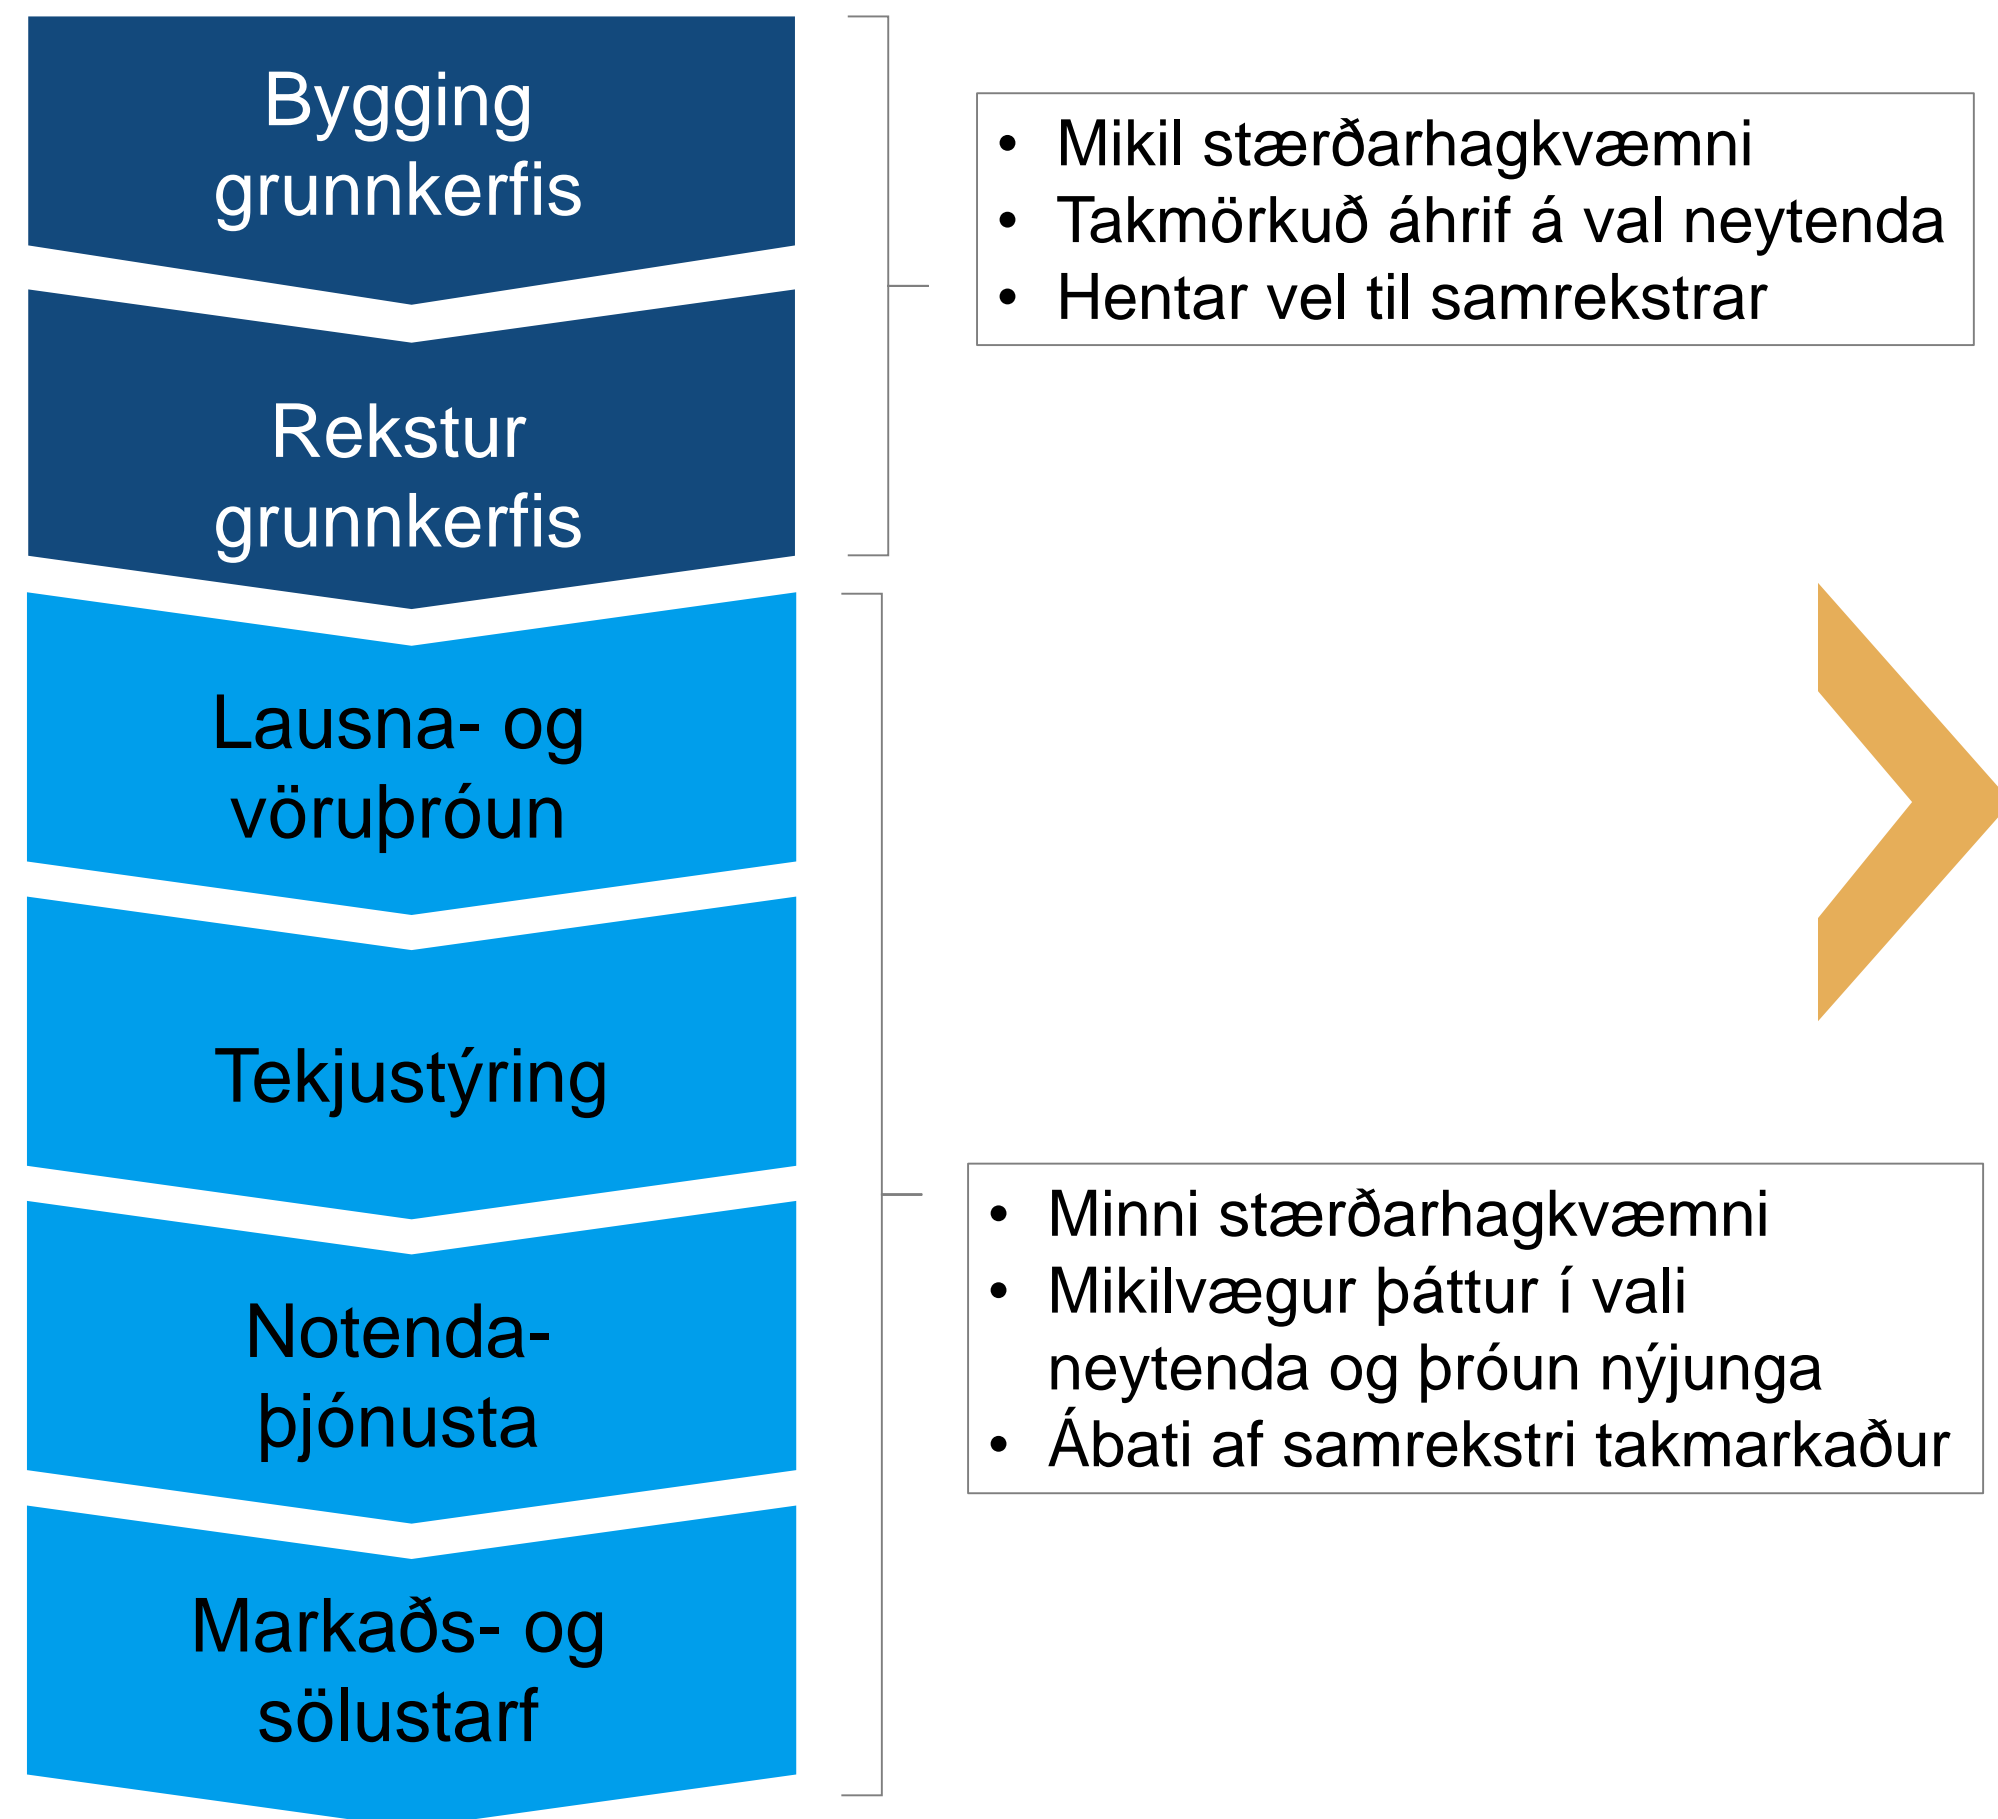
Bygging grunnkerfis

Rekstur grunnkerfis

Lausna- og vöruþróun

Tekjustýring

Notenda-þjónusta

Markaðs- og sölustarf

• Mikil stærðarhagkvæmni
• Takmörkuð áhrif á val neytenda
• Hentar vel til samrekstrar

• Minni stærðarhagkvæmni
• Mikilvægur þáttur í vali neytenda og þróun nýjunga
• Ábati af samrekstri takmarkaður